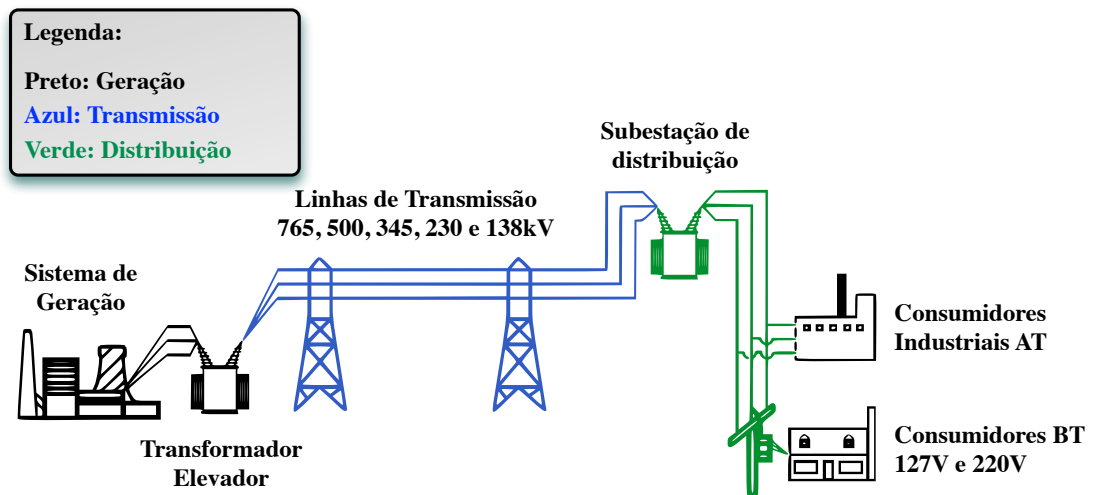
Legenda:

Preto: Geração
Azul: Transmissão
Verde: Distribuição

Linhas de Transmissão
765, 500, 345, 230 e 138kV

Subestação de distribuição

Sistema de Geração

Transformador Elevador

Consumidores Industriais AT

Consumidores BT
127V e 220V